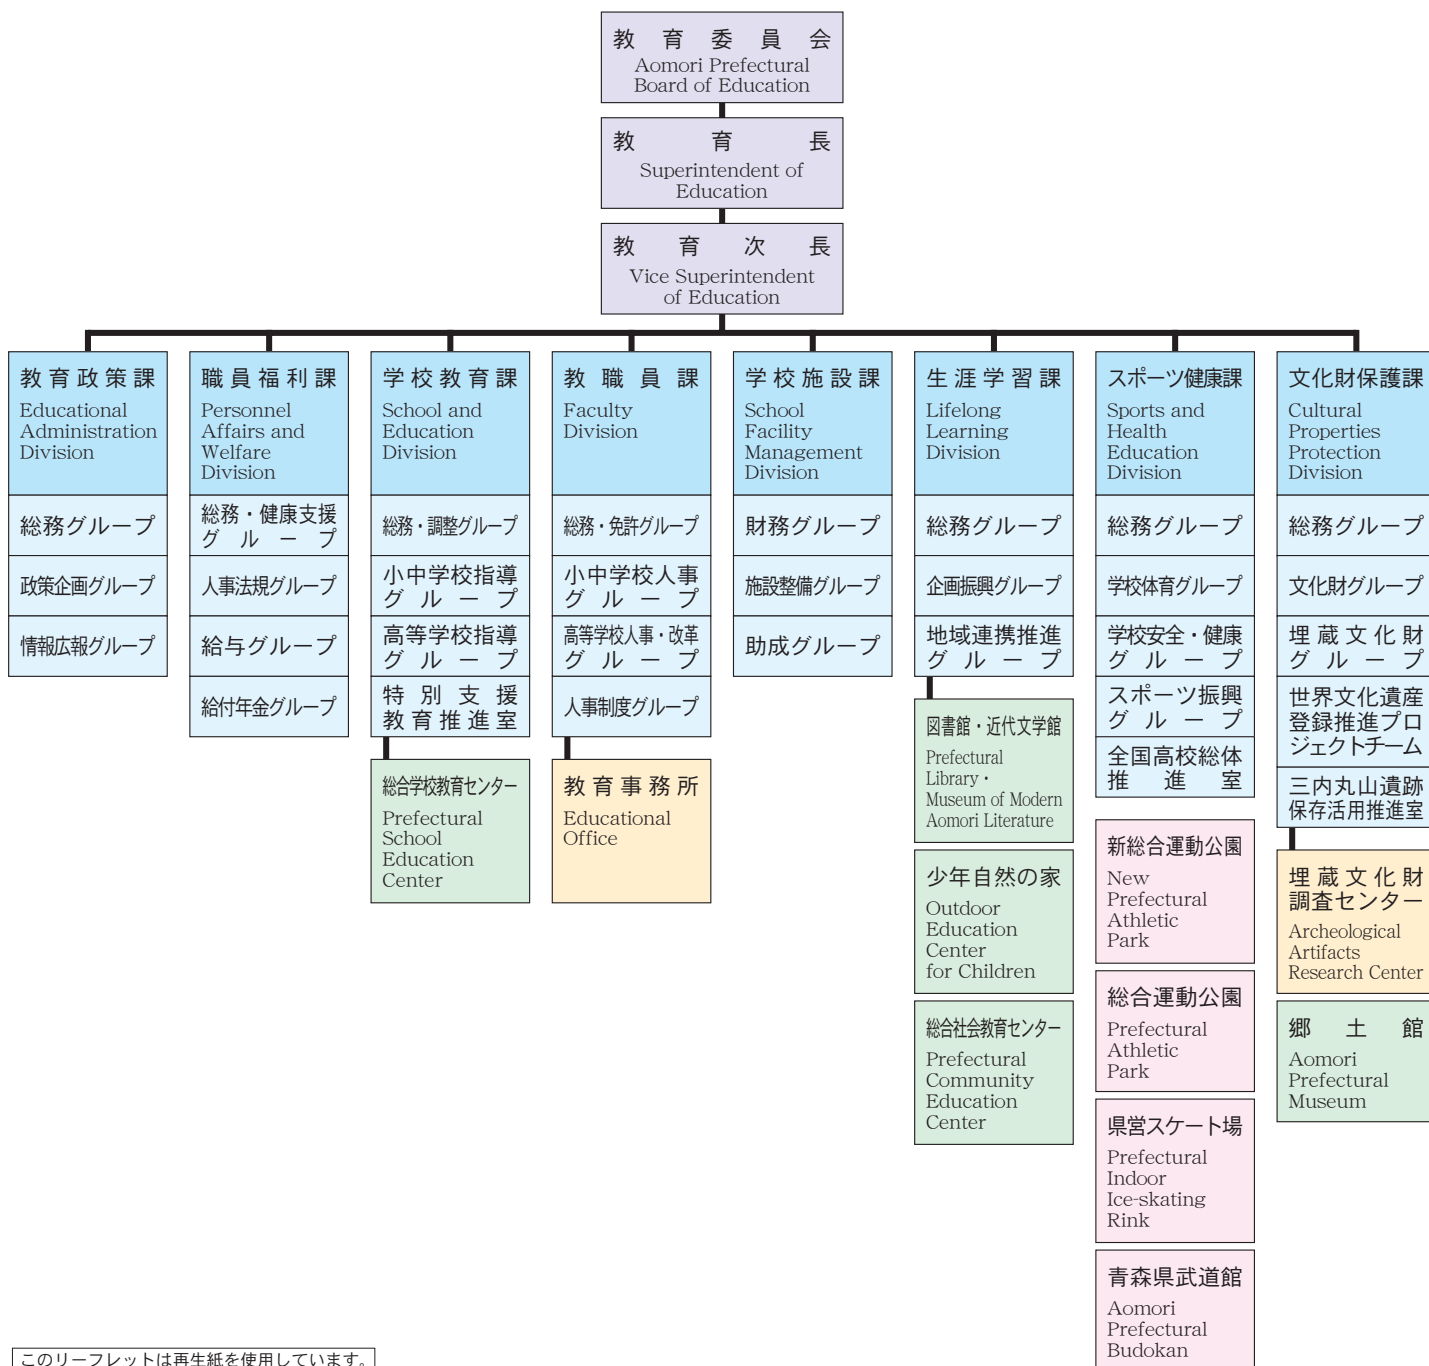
教育委員会
Aomori Prefectural Board of Education

教育長
Superintendent of Education

教育次長
Vice Superintendent of Education

教育政策課
Educational Administration Division
総務グループ
政策企画グループ
情報広報グループ

職員福利課
Personnel Affairs and Welfare Division
総務・健康支援グループ
人事法規グループ
給与グループ
給付年金グループ

学校教育課
School and Education Division
総務・調整グループ
小中学校指導グループ
高等学校指導グループ
特別支援教育推進室

総合学校教育センター
Prefectural School Education Center

教職員課
Faculty Division
総務・免許グループ
小中学校人事グループ
高等学校人事・改革グループ
人事制度グループ

教育事務所
Educational Office

学校施設課
School Facility Management Division
財務グループ
施設整備グループ
助成グループ

生涯学習課
Lifelong Learning Division
総務グループ
企画振興グループ
地域連携推進グループ

図書館・近代文学館
Prefectural Library・Museum of Modern Aomori Literature

少年自然の家
Outdoor Education Center for Children

総合社会教育センター
Prefectural Community Education Center

スポーツ健康課
Sports and Health Education Division
総務グループ
学校体育グループ
学校安全・健康グループ
スポーツ振興グループ
全国高校総体推進室

新総合運動公園
New Prefectural Athletic Park

総合運動公園
Prefectural Athletic Park

県営スケート場
Prefectural Indoor Ice-skating Rink

青森県武道館
Aomori Prefectural Budokan

文化財保護課
Cultural Properties Protection Division
総務グループ
文化財グループ
埋蔵文化財グループ
世界文化遺産登録推進プロジェクトチーム
三内丸山遺跡保存活用推進室

埋蔵文化財調査センター
Archeological Artifacts Research Center

郷土館
Aomori Prefectural Museum

このリーフレットは再生紙を使用しています。